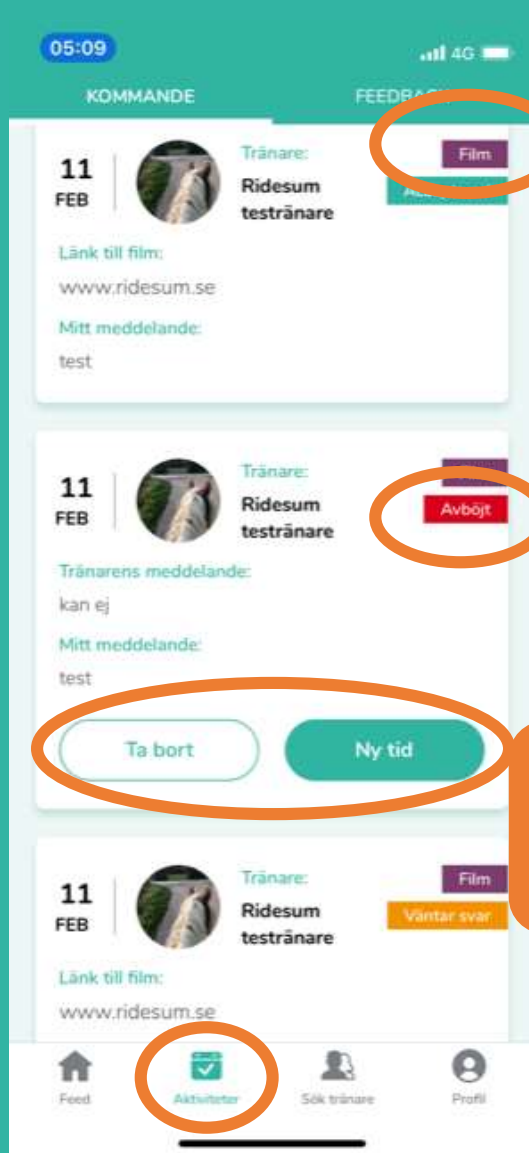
05:09

4G

KOMMANDE

FEEDB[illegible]

11
FEB

Tränare:
Ridesum testränare

Film

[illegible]

Länk till film:
www.ridesum.se

Mitt meddelande:
test

11
FEB

Tränare:
Ridesum testränare

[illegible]

Avböjt

Tränarens meddelande:
kan ej

Mitt meddelande:
test

Ta bort

Ny tid

11
FEB

Tränare:
Ridesum testränare

Film

Väntar svar

Länk till film:
www.ridesum.se

Feed

Aktiviteter

Sök tränare

Profil